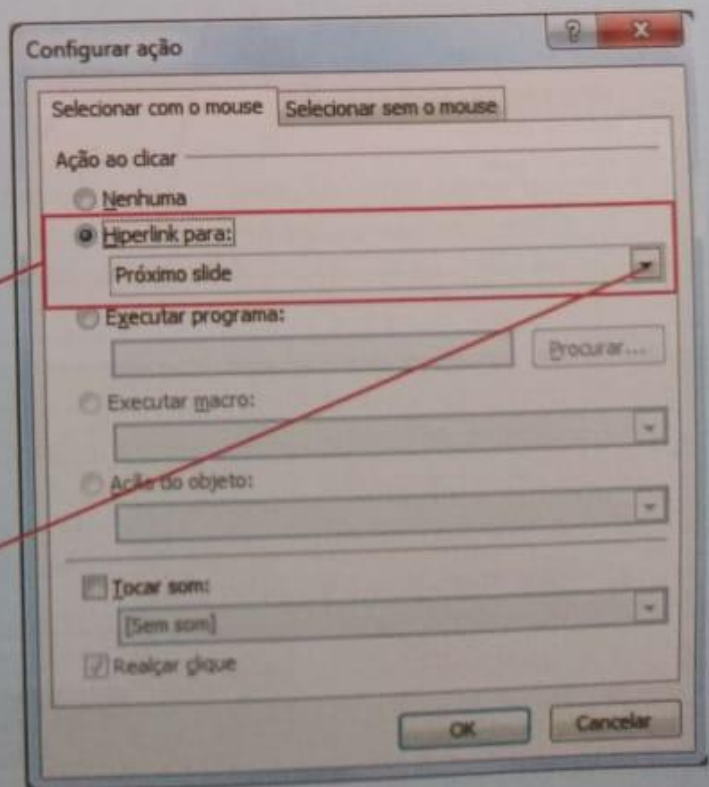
Configurar ação

?

x

Selecionar com o mouse

Selecionar sem o mouse

Ação ao clicar

Nenhuma

Hiperlink para:

Próximo slide

Executar programa:

Procurar...

Executar macro:

Ação do objeto:

Tocar som:

[Sem som]

Realçar clique

OK

Cancelar